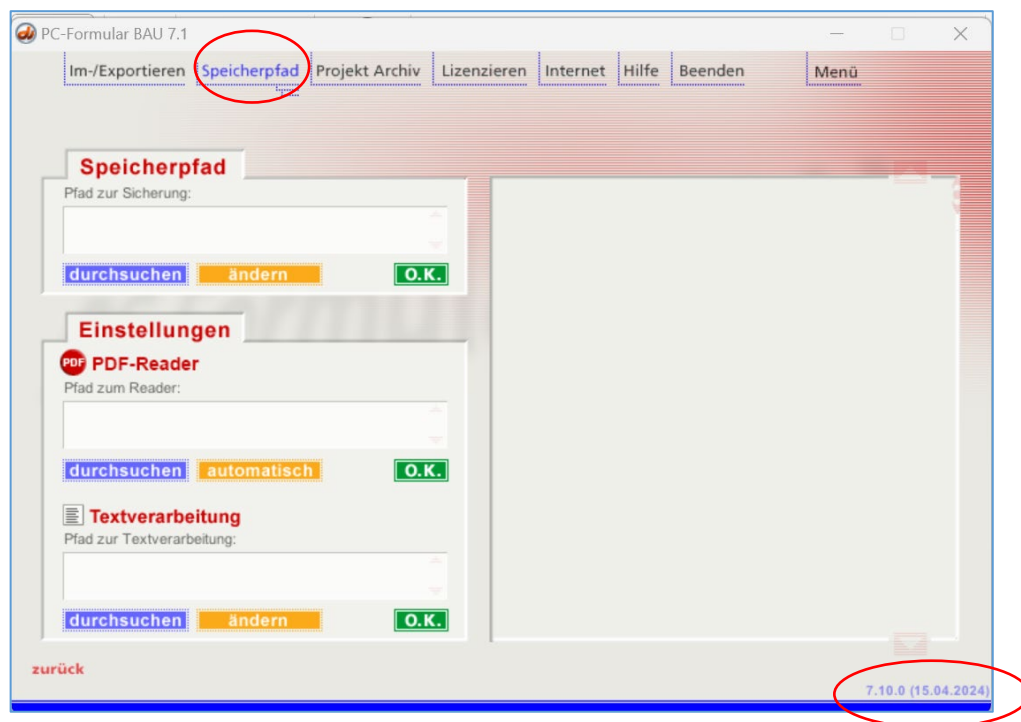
PC-Formular BAU 7.1

Im-/Exportieren | Speicherpfad | Projekt Archiv | Lizenzieren | Internet | Hilfe | Beenden | Menü

Speicherpfad
Pfad zur Sicherung:
durchsuchen | ändern | O.K.

Einstellungen
PDF PDF-Reader
Pfad zum Reader:
durchsuchen | automatisch | O.K.

Textverarbeitung
Pfad zur Textverarbeitung:
durchsuchen | ändern | O.K.

zurück

7.10.0 (15.04.2024)